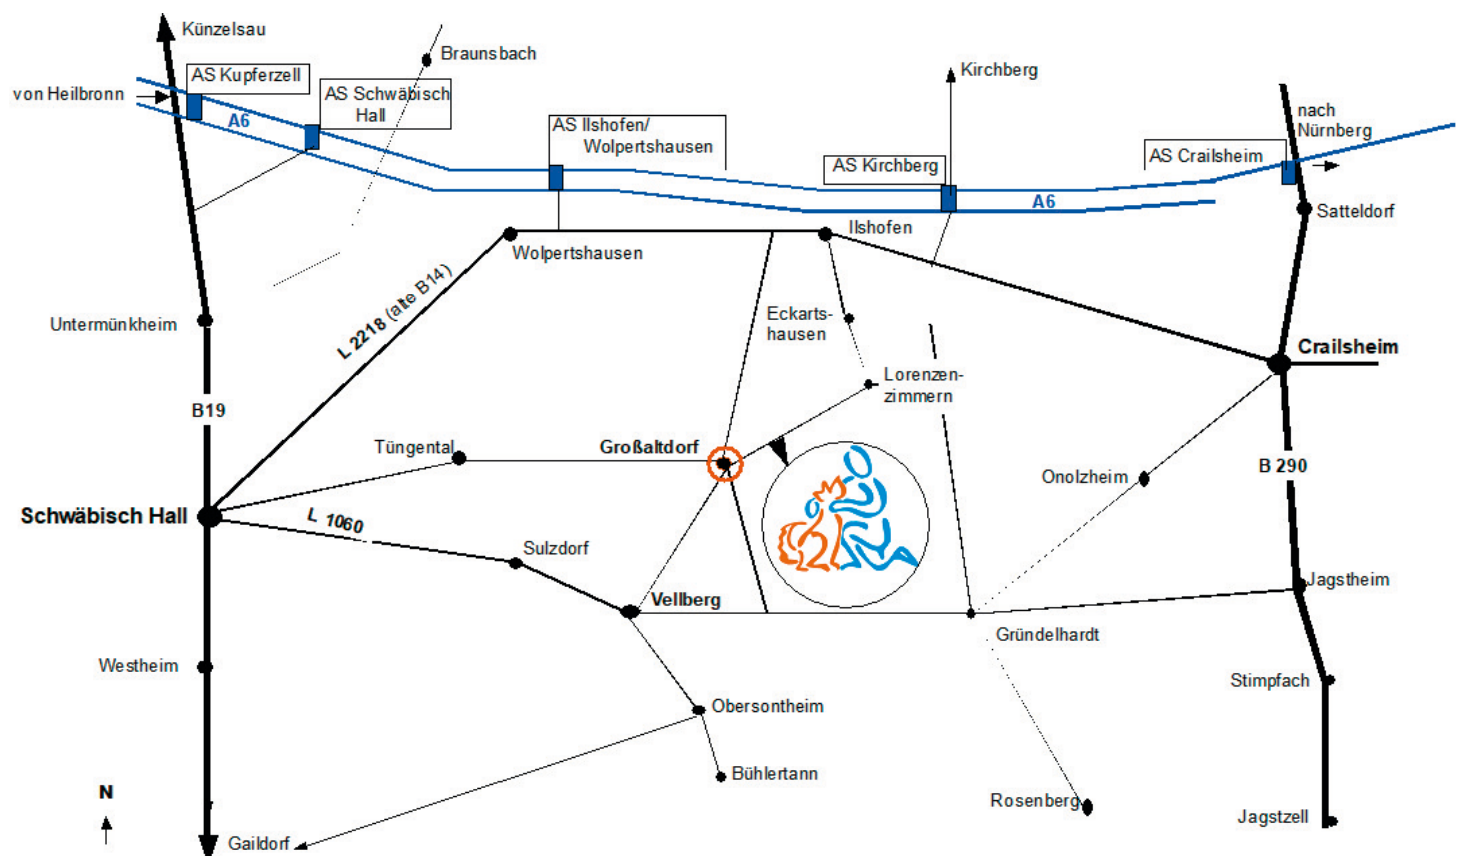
Künzelsau

Braunsbach

von Heilbronn

AS Kupferzell

AS Schwäbisch Hall

A6

AS Ilshofen/ Wolpertshausen

Kirchberg

AS Kirchberg

nach Nürnberg

AS Crailsheim

A6

Satteldorf

Wolpertshausen

Ilshofen

L 2218 (alte B14)

Untermünkheim

Eckartshausen

Crailsheim

Lorenzenzimmern

B19

Tüngental

Großaltdorf

Onolzheim

B 290

Schwäbisch Hall

L 1060

Sulzdorf

Vellberg

Jagstheim

Gründelhardt

Westheim

Stimpfach

Obersontheim

Bühlertann

N

Rosenberg

Jagstzell

Gaildorf